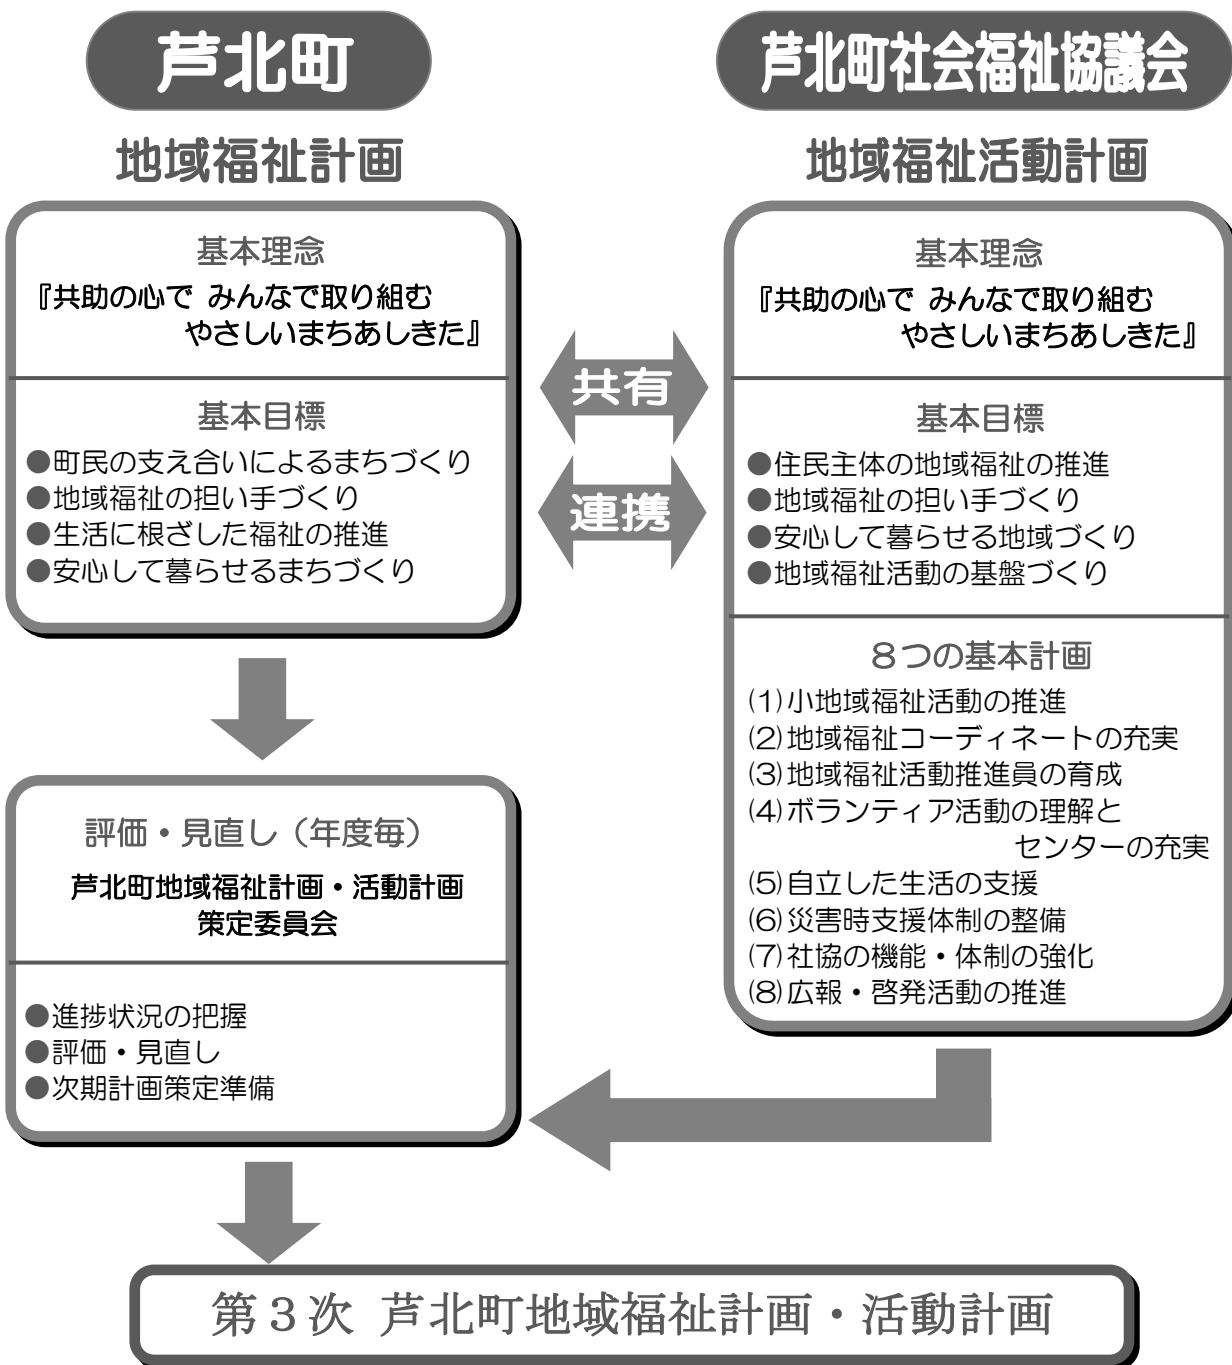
芦北町

地域福祉計画

基本理念
『共助の心で みんなで取り組む やさしいまちあしきた』

基本目標
●町民の支え合いによるまちづくり
●地域福祉の担い手づくり
●生活に根ざした福祉の推進
●安心して暮らせるまちづくり

芦北町社会福祉協議会

地域福祉活動計画

基本理念
『共助の心で みんなで取り組む やさしいまちあしきた』

基本目標
●住民主体の地域福祉の推進
●地域福祉の担い手づくり
●安心して暮らせる地域づくり
●地域福祉活動の基盤づくり

共有

連携

8つの基本計画
(1)小地域福祉活動の推進
(2)地域福祉コーディネートの充実
(3)地域福祉活動推進員の育成
(4)ボランティア活動の理解とセンターの充実
(5)自立した生活の支援
(6)災害時支援体制の整備
(7)社協の機能・体制の強化
(8)広報・啓発活動の推進

評価・見直し（年度毎）
芦北町地域福祉計画・活動計画策定委員会

●進捗状況の把握
●評価・見直し
●次期計画策定準備

第3次 芦北町地域福祉計画・活動計画